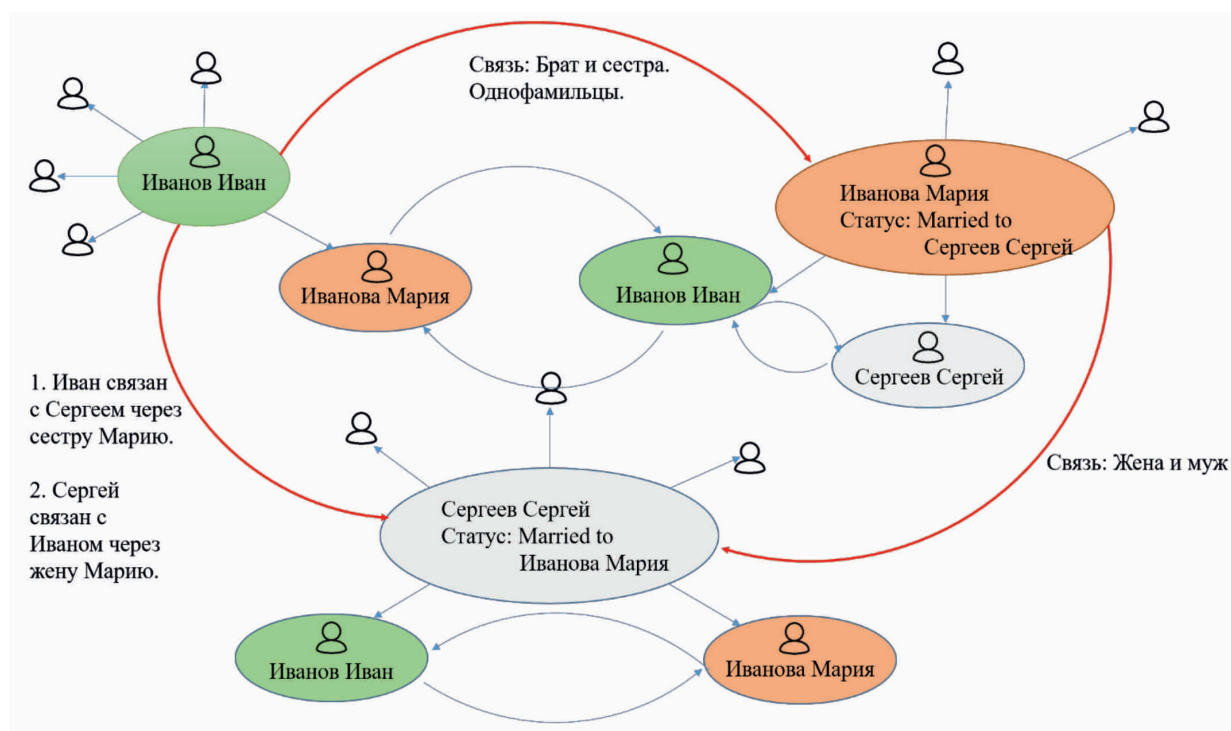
Связь: Брат и сестра. Однофамильцы.

Иванов Иван

Иванова Мария
Статус: Married to
Сергеев Сергей

Иванова Мария

Иванов Иван

Сергеев Сергей

1. Иван связан с Сергеем через сестру Марию.

2. Сергей связан с Иваном через жену Марию.

Связь: Жена и муж

Сергеев Сергей
Статус: Married to
Иванова Мария

Иванов Иван

Иванова Мария